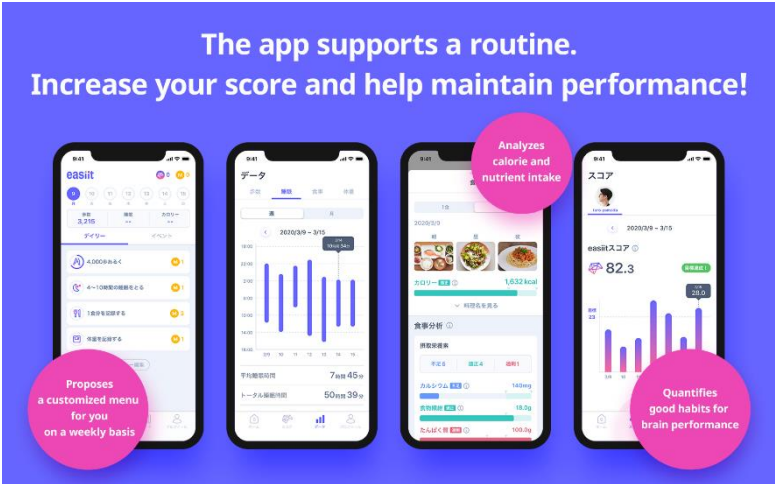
The app supports a routine.
Increase your score and help maintain performance!

9:41
easiit
歩数
3,215
デイリー
イベント
4,000歩あるく
6〜10時間の睡眠をとる
1食事を記録する
体重を記録する

9:41
データ
歩数
睡眠
食事
体重
週
月
2020/3/9 〜 3/15
平均睡眠時間
7時間 45分
トータル睡眠時間
50時間 39分

Analyzes calorie and nutrient intake

9:41
2020/3/9
カロリー
1,632 kcal
料理名を見る
食事分析
摂取栄養素
カルシウム
140mg
食物繊維
18.2g
たんぱく質
100.3g

9:41
スコア
2020/3/9 〜 3/15
easiitスコア
82.3
28.0

Proposes a customized menu for you on a weekly basis

Quantifies good habits for brain performance